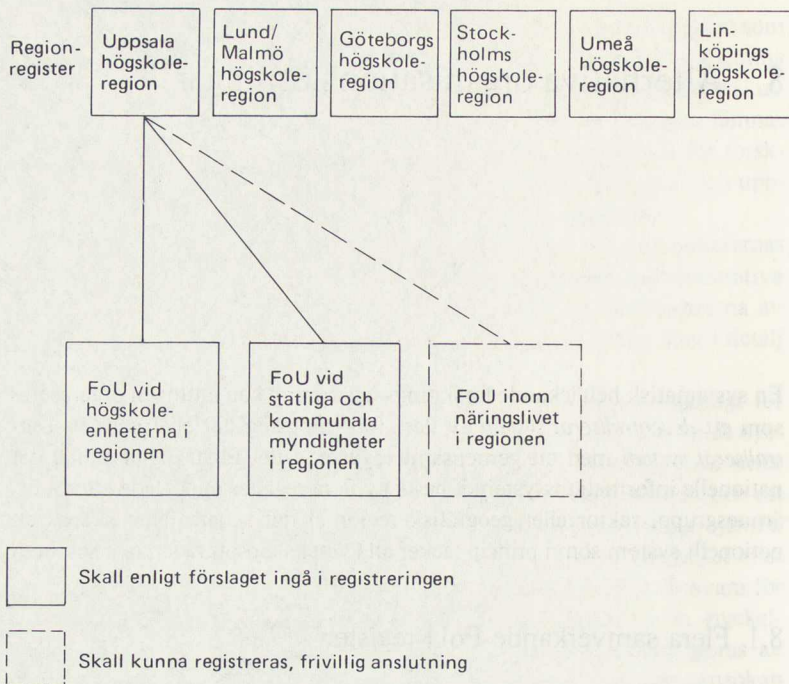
Regionregister

Uppsala högskoleregion

Lund/ Malmö högskoleregion

Göteborgs högskoleregion

Stockholms högskoleregion

Umeå högskoleregion

Linköpings högskoleregion

FoU vid högskoleenheterna i regionen

FoU vid statliga och kommunala myndigheter i regionen

FoU inom näringslivet i regionen

Skall enligt förslaget ingå i registreringen

Skall kunna registreras, frivillig anslutning